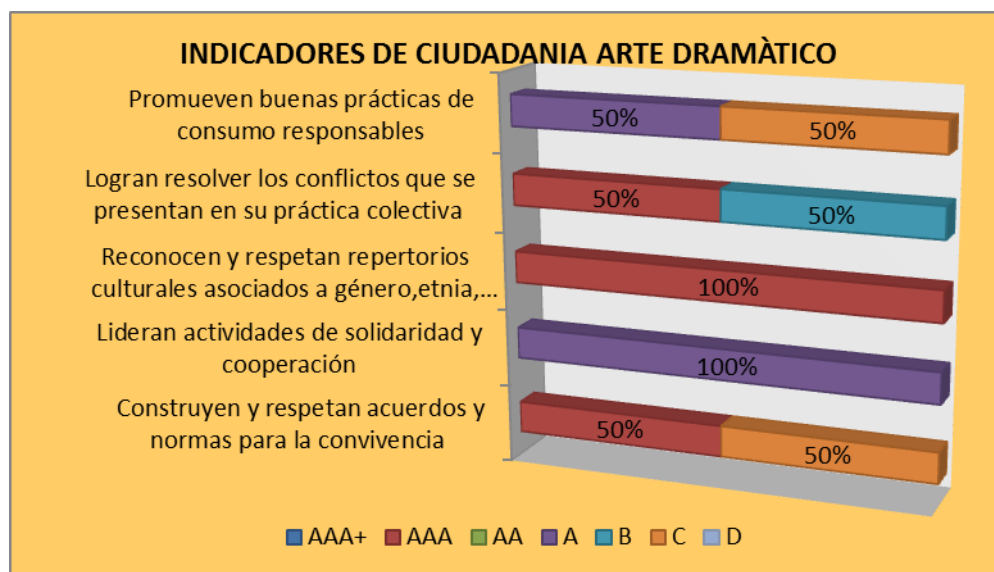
INDICADORES DE CIUDADANIA ARTE DRAMÀTICO

Promueven buenas prácticas de consumo responsables
50%
50%

Logran resolver los conflictos que se presentan en su práctica colectiva
50%
50%

Reconocen y respetan repertorios culturales asociados a género,etnia,...
100%

Lideran actividades de solidaridad y cooperación
100%

Construyen y respetan acuerdos y normas para la convivencia
50%
50%

AAA+ AAA AA A B C D